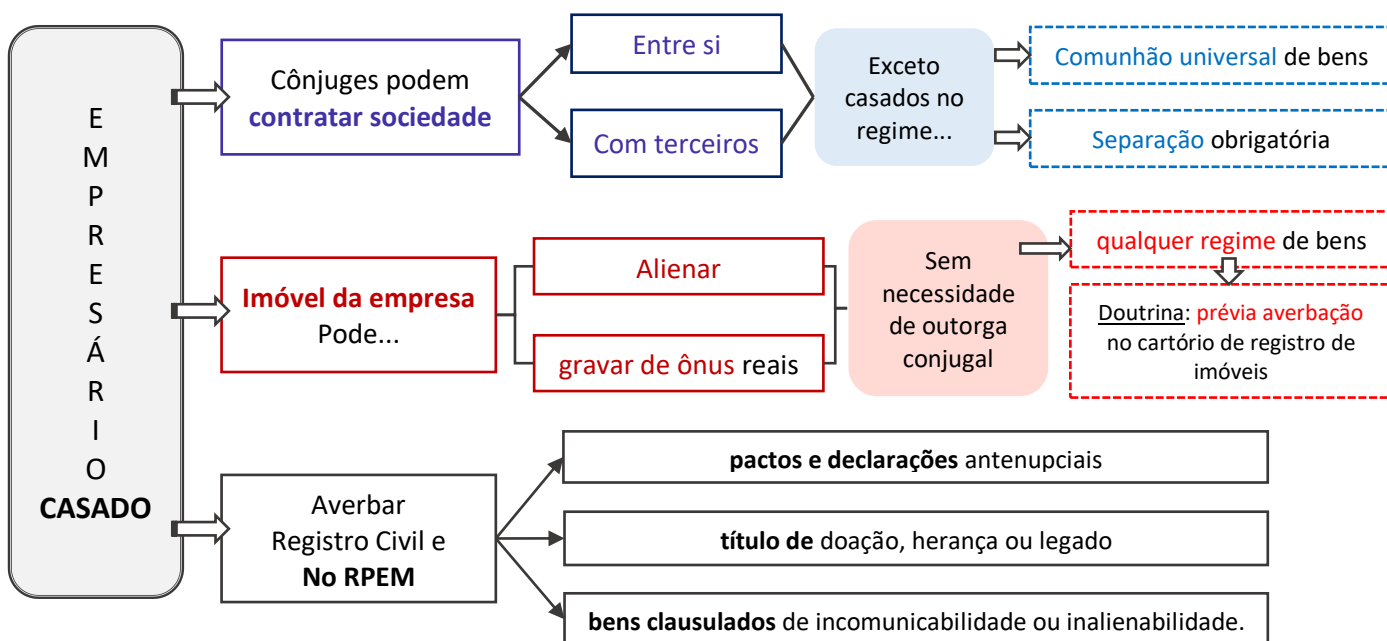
E M P R E S Á R I O
CASADO

Cônjuges podem contratar sociedade

Entre si

Com terceiros

Exceto casados no regime...

Comunhão universal de bens

Separação obrigatória

Imóvel da empresa Pode...

Alienar

gravar de ônus reais

Sem necessidade de outorga conjugal

qualquer regime de bens

Doutrina: prévia averbação no cartório de registro de imóveis

Averbar Registro Civil e No RPEM

pactos e declarações antenupciais

título de doação, herança ou legado

bens clausulados de incomunicabilidade ou inalienabilidade.